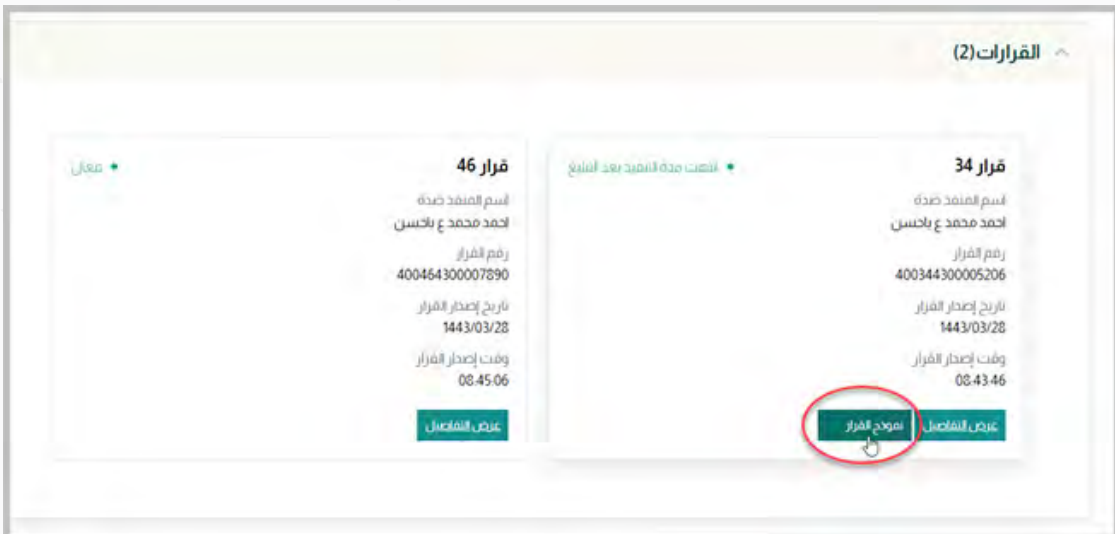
القرارات(2)

قرار 34
انتهت مدة التنفيذ بعد التبليغ
اسم المنفذ ضده
احمد محمد ع باحسن
رقم القرار
400344300005206
تاريخ إصدار القرار
1443/03/28
وقت إصدار القرار
08:43:46
عرض التفاصيل
نموذج القرار

قرار 46
معلق
اسم المنفذ ضده
احمد محمد ع باحسن
رقم القرار
400464300007890
تاريخ إصدار القرار
1443/03/28
وقت إصدار القرار
08:45:06
عرض التفاصيل